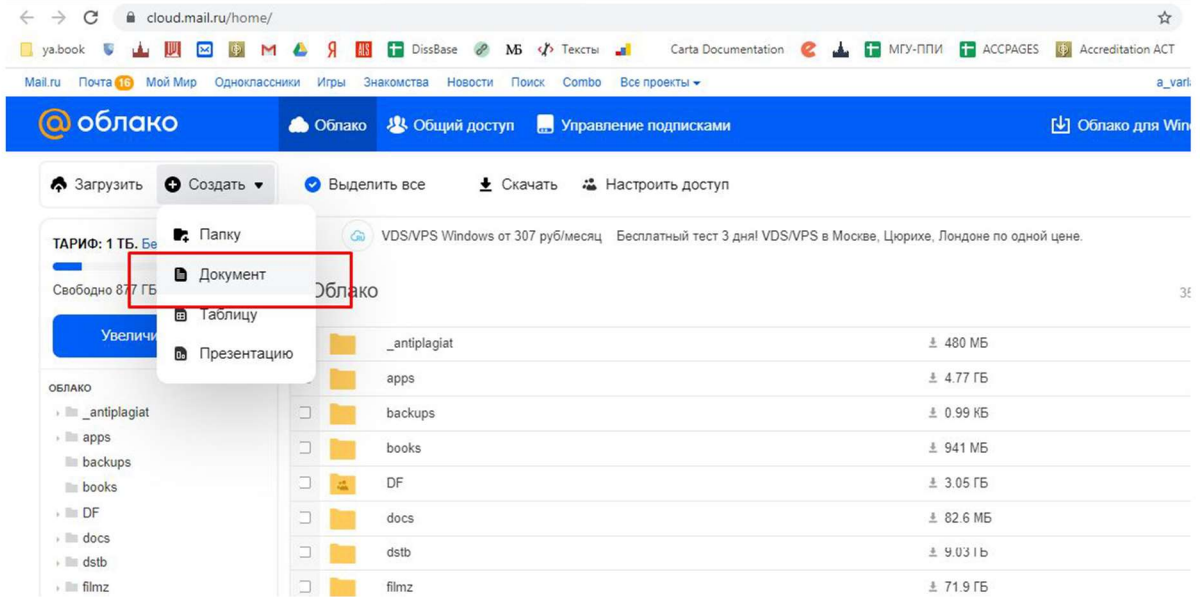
cloud.mail.ru/home/

ya.book M Я DissBase МБ Тексты Carta Documentation МГУ-ППИ ACCPAGES Accreditation ACT

Mail.ru Почта 16 Мой Мир Одноклассники Игры Знакомства Новости Поиск Combo Все проекты a_varl

@ облако Облако Общий доступ Управление подписками Облако для Win

Загрузить Создать Выделить все Скачать Настроить доступ

Папку
Документ
Таблицу
Презентацию

ТАРИФ: 1 ТБ. Бе
Свободно 877 ГБ
Увеличи

VDS/VPS Windows от 307 руб/месяц Бесплатный тест 3 дня! VDS/VPS в Москве, Цюрихе, Лондоне по одной цене.

Облако 35

ОБЛАКО
_antiplagiat
apps
backups
books
DF
docs
dstb
filmz

| | |
|---|---|
| _antiplagiat | 480 МБ |
| apps | 4.77 ГБ |
| backups | 0.99 КБ |
| books | 941 МБ |
| DF | 3.05 ГБ |
| docs | 82.6 МБ |
| dstb | 9.03 ГБ |
| filmz | 71.9 ГБ |